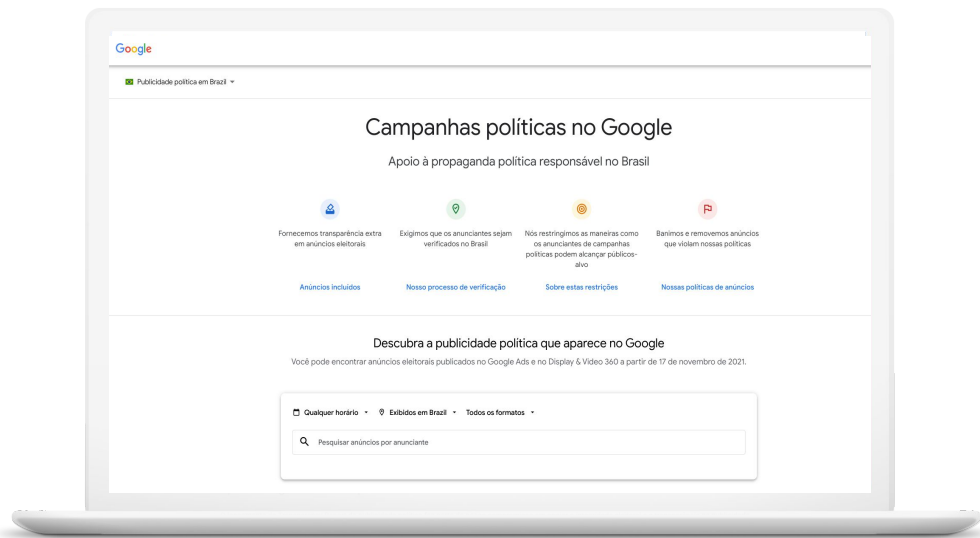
Google

Publicidade política em Brazil

Campanhas políticas no Google

Apoio à propaganda política responsável no Brasil

Fornecemos transparência extra em anúncios eleitorais

Exigimos que os anunciantes sejam verificados no Brasil

Nós restringimos as maneiras como os anunciantes de campanhas políticas podem alcançar públicos-alvo

Banimos e removemos anúncios que violam nossas políticas

Anúncios incluídos

Nosso processo de verificação

Sobre estas restrições

Nossas políticas de anúncios

Descubra a publicidade política que aparece no Google

Você pode encontrar anúncios eleitorais publicados no Google Ads e no Display & Video 360 a partir de 17 de novembro de 2021.

Qualquer horário

Exibidos em Brazil

Todos os formatos

Pesquisar anúncios por anunciante